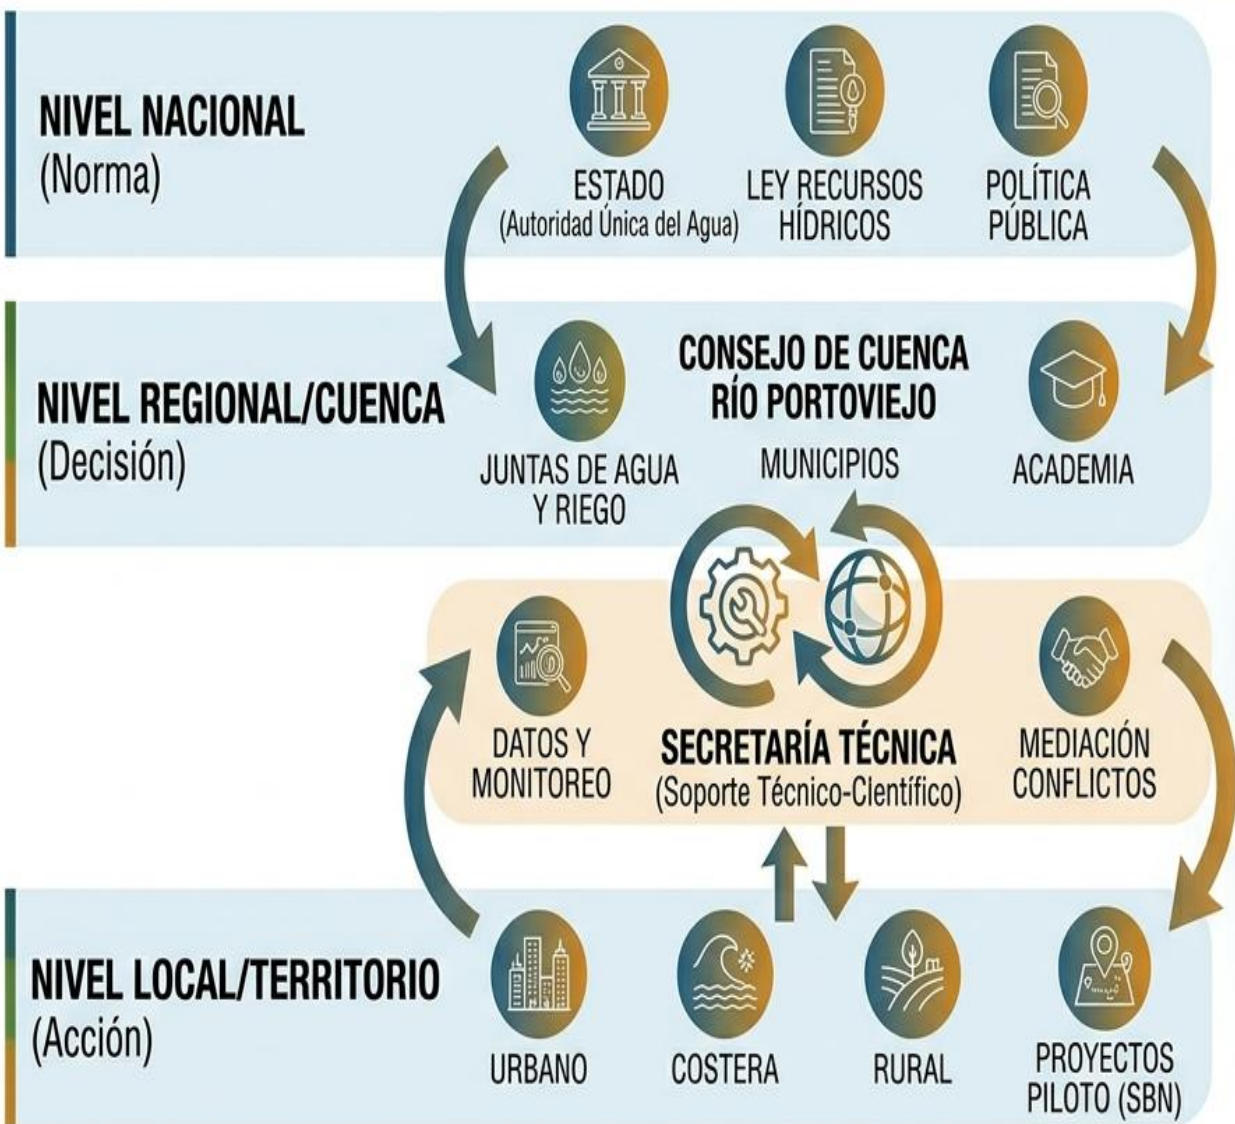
NIVEL NACIONAL
(Norma)

ESTADO
(Autoridad Única del Agua)

LEY RECURSOS HÍDRICOS

POLÍTICA PÚBLICA

NIVEL REGIONAL/CUENCA
(Decisión)

CONSEJO DE CUENCA
RÍO PORTOVIEJO

JUNTAS DE AGUA Y RIEGO

MUNICIPIOS

ACADEMIA

DATOS Y MONITOREO

SECRETARÍA TÉCNICA
(Soporte Técnico-Clentífico)

MEDIACIÓN CONFLICTOS

NIVEL LOCAL/TERRITORIO
(Acción)

URBANO

COSTERA

RURAL

PROYECTOS PILOTO (SBN)